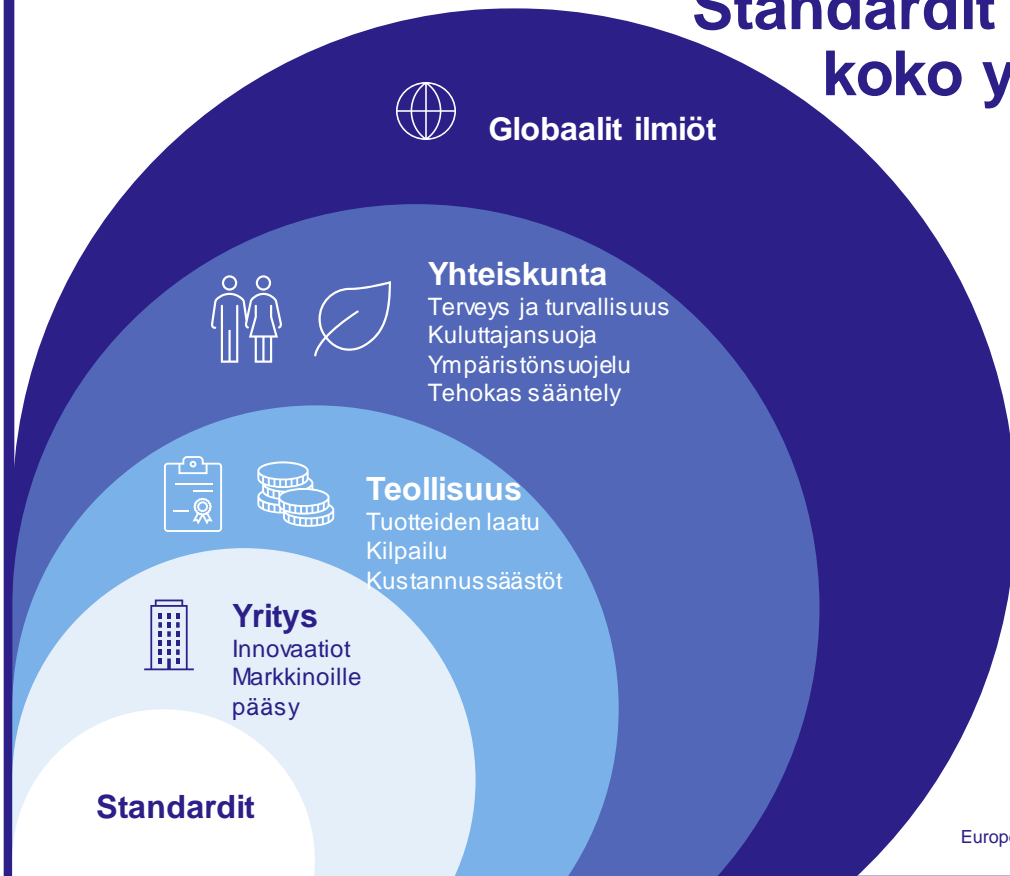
Standardit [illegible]
koko y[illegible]

Globaalit ilmiöt

Yhteiskunta
Terveys ja turvallisuus
Kuluttajansuoja
Ympäristönsuojelu
Tehokas sääntely

Teollisuus
Tuotteiden laatu
Kilpailu
Kustannussäästöt

Yritys
Innovaatiot
Markkinoille pääsy

Standardit

Europ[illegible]